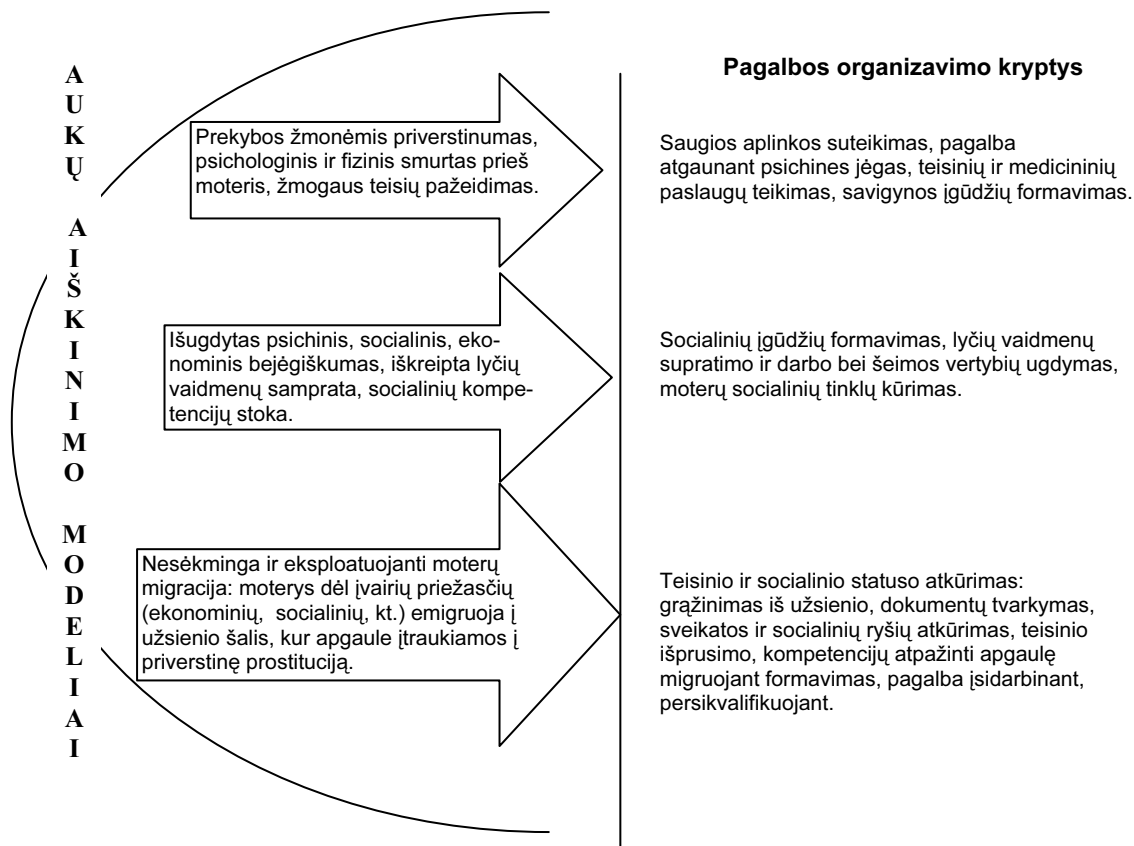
AUKŲ AIŠKINIMO MODELIAI

Pagalbos organizavimo kryptys

Prekybos žmonėmis priverstinumas, psichologinis ir fizinis smurtas prieš moteris, žmogaus teisių pažeidimas.

Saugios aplinkos suteikimas, pagalba atgaunant psichines jėgas, teisinių ir medicininių paslaugų teikimas, savigynos įgūdžių formavimas.

Išugdytas psichinis, socialinis, ekonominis bejėgiškumas, iškreipta lyčių vaidmenų samprata, socialinių kompetencijų stoka.

Socialinių įgūdžių formavimas, lyčių vaidmenų supratimo ir darbo bei šeimos vertybių ugdymas, moterų socialinių tinklų kūrimas.

Nesėkminga ir eksploatuojanti moterų migracija: moterys dėl įvairių priežasčių (ekonominių, socialinių, kt.) emigruoja į užsienio šalis, kur apgaule įtraukiamos į priverstinę prostituciją.

Teisinio ir socialinio statuso atkūrimas: grąžinimas iš užsienio, dokumentų tvarkymas, sveikatos ir socialinių ryšių atkūrimas, teisinio išprusimo, kompetencijų atpažinti apgaulę migruojant formavimas, pagalba įsidarbinant, persikvalifikuojant.